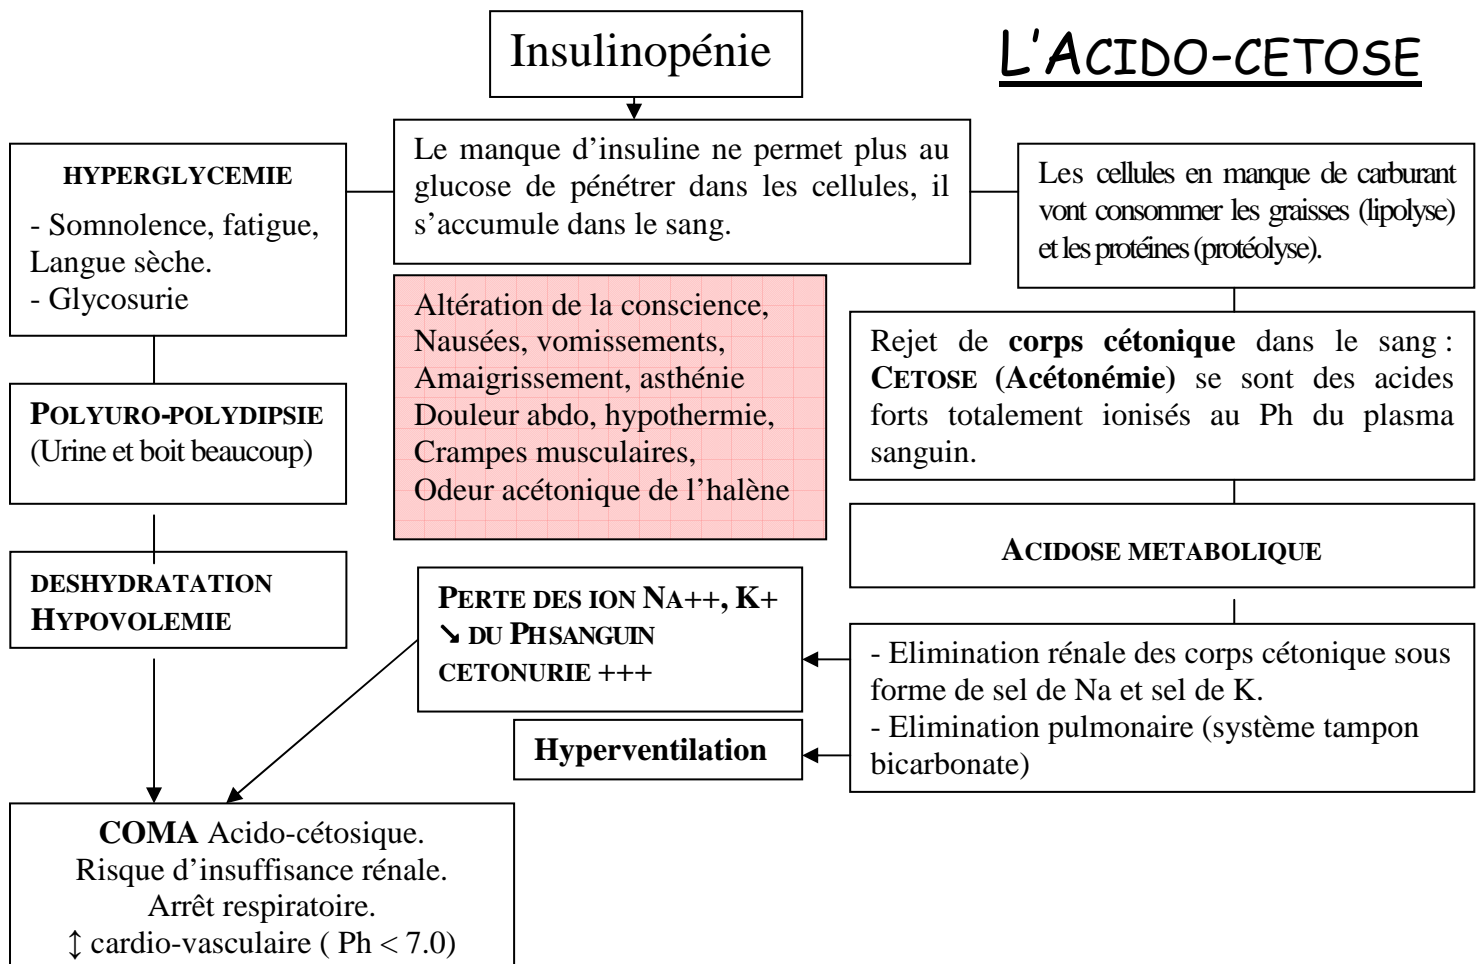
Insulinopénie

L'ACIDO-CETOSE

Le manque d'insuline ne permet plus au glucose de pénétrer dans les cellules, il s'accumule dans le sang.

HYPERGLYCEMIE
- Somnolence, fatigue, Langue sèche.
- Glycosurie

Les cellules en manque de carburant vont consommer les graisses (lipolyse) et les protéines (protéolyse).

Altération de la conscience,
Nausées, vomissements,
Amaigrissement, asthénie
Douleur abdo, hypothermie,
Crampes musculaires,
Odeur acétonique de l'halène

Rejet de **corps cétonique** dans le sang : **CETOSE (Acétonémie)** se sont des acides forts totalement ionisés au Ph du plasma sanguin.

POLYURO-POLYDIPSIE
(Urine et boit beaucoup)

ACIDOSE METABOLIQUE

DESHYDRATATION
HYPOVOLEMIE

PERTE DES ION NA++, K+
↘ DU PH SANGUIN
CETONURIE +++

- Elimination rénale des corps cétonique sous forme de sel de Na et sel de K.
- Elimination pulmonaire (système tampon bicarbonate)

Hyperventilation

COMA Acido-cétosique.
Risque d'insuffisance rénale.
Arrêt respiratoire.
↕ cardio-vasculaire ( Ph < 7.0)